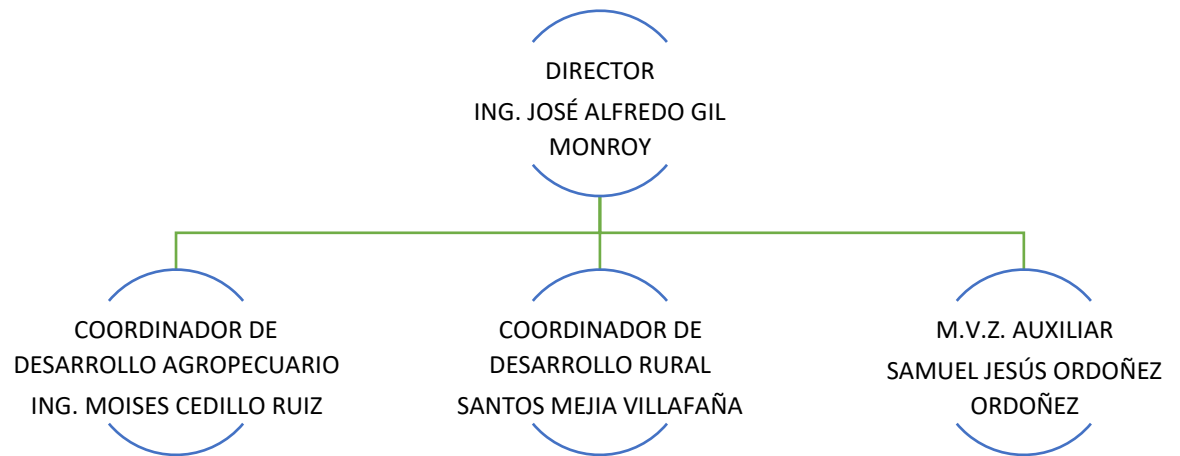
DIRECTOR
ING. JOSÉ ALFREDO GIL MONROY

COORDINADOR DE DESARROLLO AGROPECUARIO
ING. MOISES CEDILLO RUIZ

COORDINADOR DE DESARROLLO RURAL
SANTOS MEJIA VILLAFAÑA

M.V.Z. AUXILIAR
SAMUEL JESÚS ORDOÑEZ ORDOÑEZ